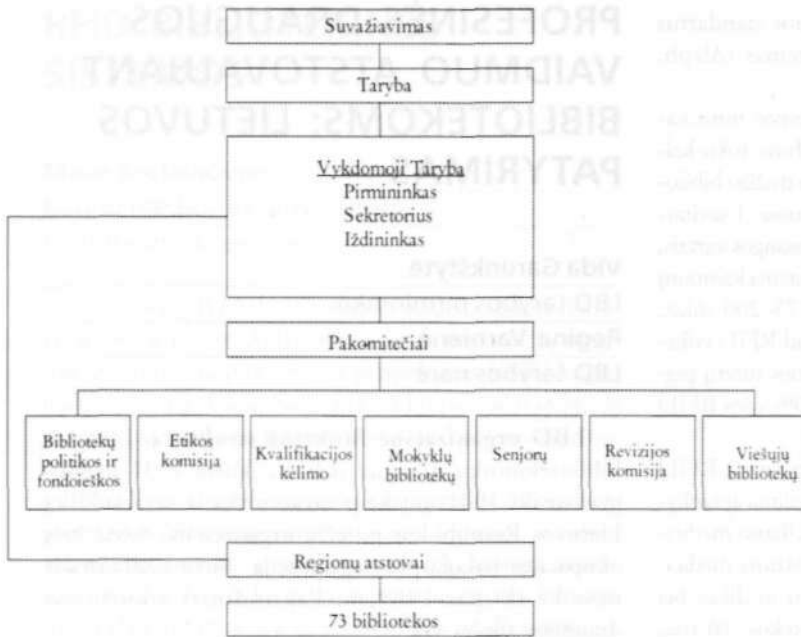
Suvažiavimas

Taryba

Vykdomoji Taryba
Pirmininkas
Sekretorius
Iždininkas

Pakomitečiai

Bibliotekų politikos ir fondoieškos

Etikos komisija

Kvalifikacijos kėlimo

Mokyklų bibliotekų

Senjorų

Revizijos komisija

Viešųjų bibliotekų

Regionų atstovai

73 bibliotekos